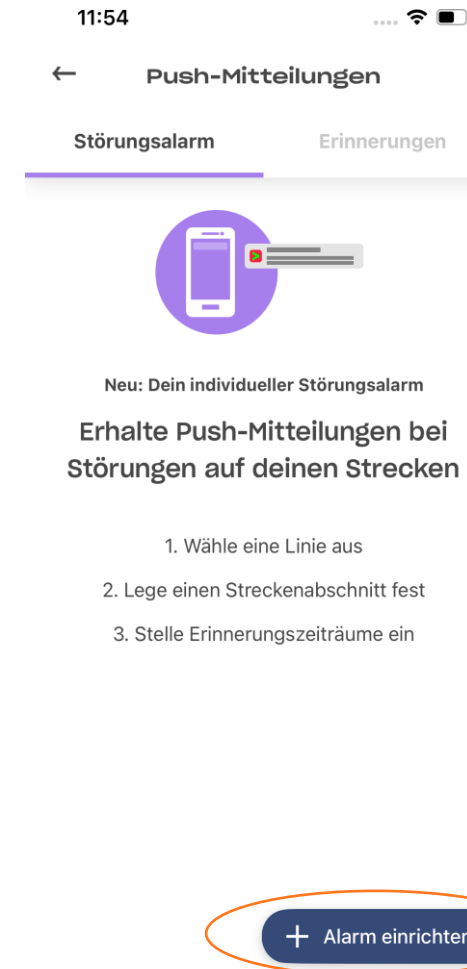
11:54

←

Push-Mitteilungen

Störungsalarm

Erinnerungen

Neu: Dein individueller Störungsalarm

Erhalte Push-Mitteilungen bei Störungen auf deinen Strecken

1. Wähle eine Linie aus

2. Lege einen Streckenabschnitt fest

3. Stelle Erinnerungszeiträume ein

+ Alarm einrichten